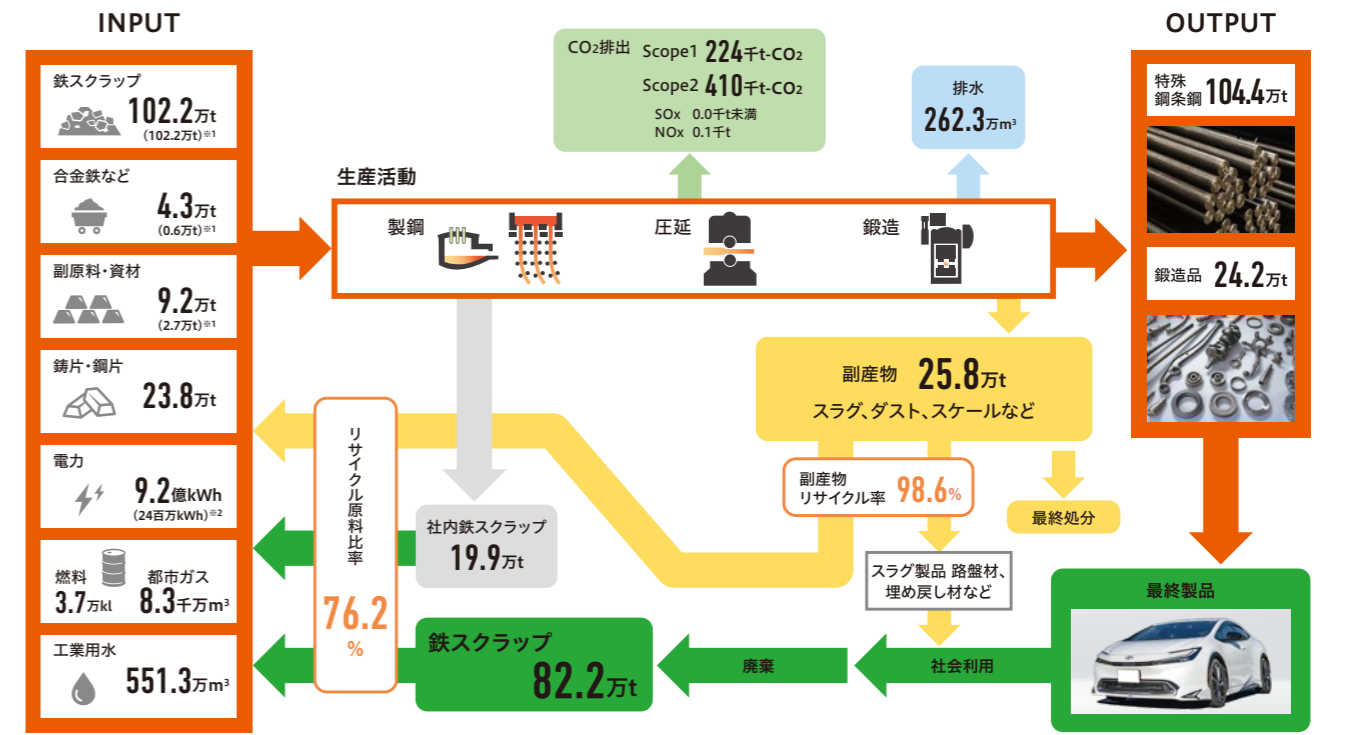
INPUT

鉄スクラップ
102.2万t
(102.2万t)※1

合金鉄など
4.3万t
(0.6万t)※1

副原料・資材
9.2万t
(2.7万t)※1

鋳片・鋼片
23.8万t

電力
9.2億kWh
(24百万kWh)※2

燃料
3.7万kl
都市ガス
8.3千万m³

工業用水
551.3万m³

$CO_2$排出 Scope1 224千t-$CO_2$
Scope2 410千t-$CO_2$
SOx 0.0千t未満
NOx 0.1千t

排水
262.3万m³

生産活動
製鋼
圧延
鍛造

OUTPUT

特殊鋼条鋼 104.4万t

鍛造品 24.2万t

副産物 25.8万t
スラグ、ダスト、スケールなど

副産物リサイクル率 98.6%

最終処分

リサイクル原料比率
76.2%

社内鉄スクラップ
19.9万t

スラグ製品 路盤材、埋め戻し材など

最終製品

鉄スクラップ
82.2万t

廃棄

社会利用